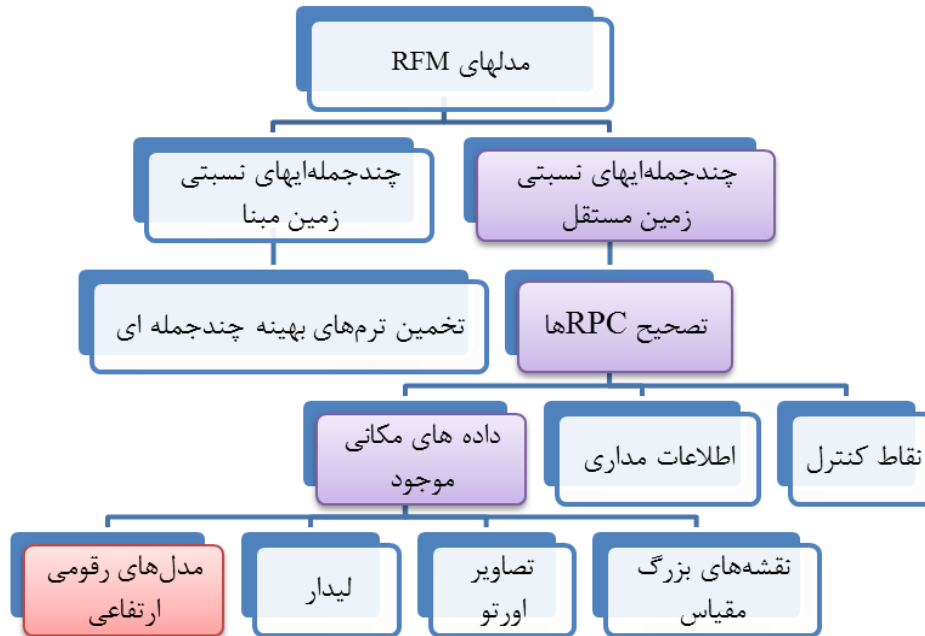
مدلهای RFM

چندجملهایهای نسبتی زمین مستقل

چندجملهایهای نسبتی زمین مبنا

تصحیح RPCها

تخمین ترمهای بهینه چندجمله ای

نقاط کنترل

اطلاعات مداری

داده های مکانی موجود

نقشه‌های بزرگ مقیاس

تصاویر اورتو

لیدار

مدل‌های رقومی ارتفاعی